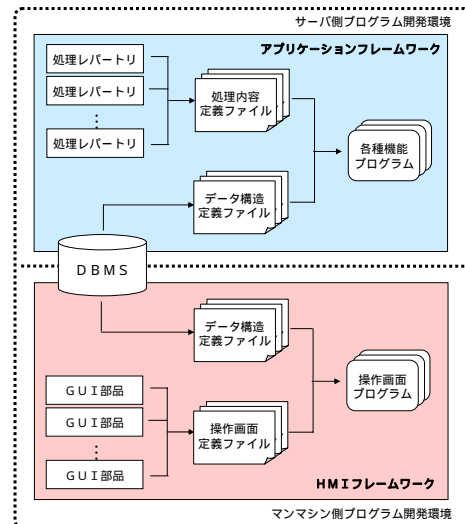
サーバ側プログラム開発環境

アプリケーションフレームワーク

処理レパートリ

処理レパートリ

⋮

処理レパートリ

処理内容定義ファイル

各種機能プログラム

データ構造定義ファイル

DBMS

データ構造定義ファイル

操作画面プログラム

GUI部品

GUI部品

⋮

GUI部品

操作画面定義ファイル

HMIフレームワーク

マンマシン側プログラム開発環境